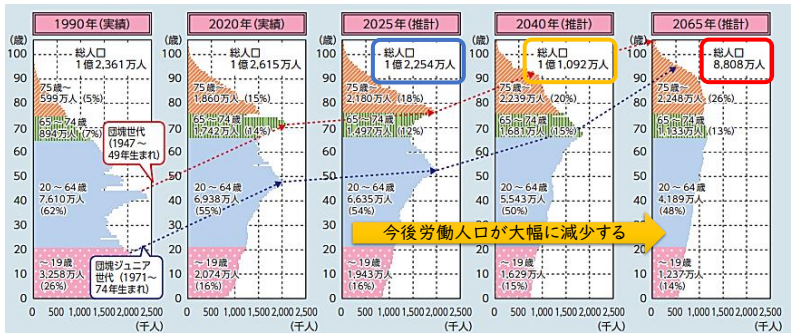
1990年(実績)
(歳)
100
90
80
70
60
50
40
30
20
10
0
総人口
1億2,361万人
75歳～
599万人 (5%)
65～74歳
894万人 (7%)
団塊世代
(1947～49年生まれ)
20～64歳
7,610万人
(62%)
～19歳
3,258万人
(26%)
団塊ジュニア世代 (1971～74年生まれ)
0 500 1,000 1,500 2,000 2,500
(千人)

2020年(実績)
総人口
1億2,615万人
75歳～
1,860万人 (15%)
65～74歳
1,742万人 (14%)
20～64歳
6,938万人
(55%)
～19歳
2,074万人
(16%)
0 500 1,000 1,500 2,000 2,500
(千人)

2025年(推計)
総人口
1億2,254万人
75歳～
2,180万人 (18%)
65～74歳
1,497万人 (12%)
20～64歳
6,635万人
(54%)
～19歳
1,943万人
(16%)
0 500 1,000 1,500 2,000 2,500
(千人)

2040年(推計)
総人口
1億1,092万人
75歳～
2,239万人 (20%)
65～74歳
1,681万人 (15%)
20～64歳
5,543万人
(50%)
～19歳
1,629万人
(15%)
0 500 1,000 1,500 2,000 2,500
(千人)

2065年(推計)
総人口
8,808万人
75歳～
2,248万人 (26%)
65～74歳
1,133万人 (13%)
20～64歳
4,189万人
(48%)
～19歳
1,237万人
(14%)
0 500 1,000 1,500 2,000 2,500
(千人)

今後労働人口が大幅に減少する